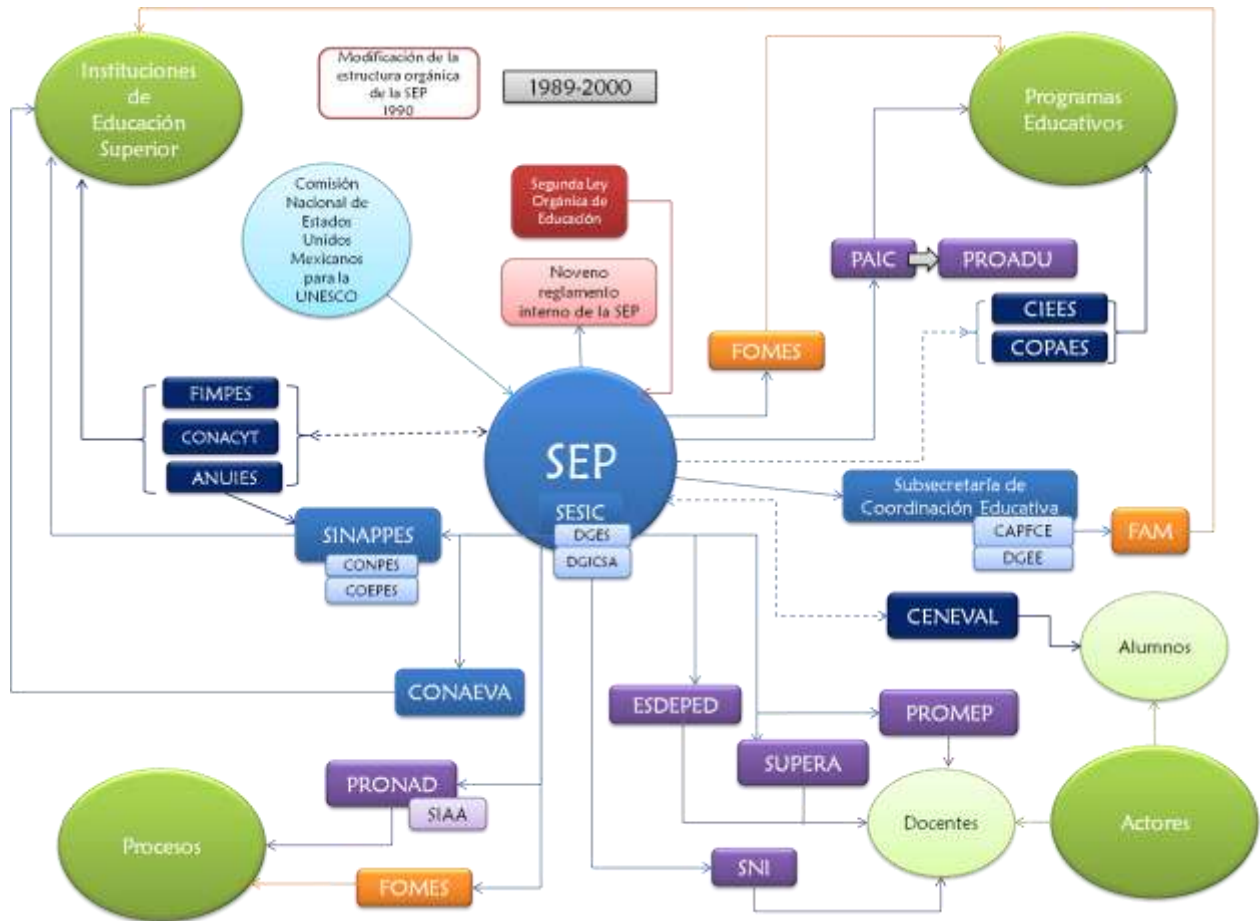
Instituciones de Educación Superior

Modificación de la estructura orgánica de la SEP 1990

1989-2000

Programas Educativos

Comisión Nacional de Estados Unidos Mexicanos para la UNESCO

Segunda Ley Orgánica de Educación

Noveno reglamento interno de la SEP

PAIC

PROADU

CIEES

COPAES

FOMES

FIMPES

CONACYT

ANUIES

SEP

SESIC

DGES

DGICSA

Subsecretaría de Coordinación Educativa

CAPFCE

DGEE

FAM

SINAPPES

CONPES

COEPES

CENEVAL

Alumnos

CONAEVA

ESDEPED

PROMEP

SUPERA

PRONAD

SIAA

Docentes

Actores

Procesos

FOMES

SNI